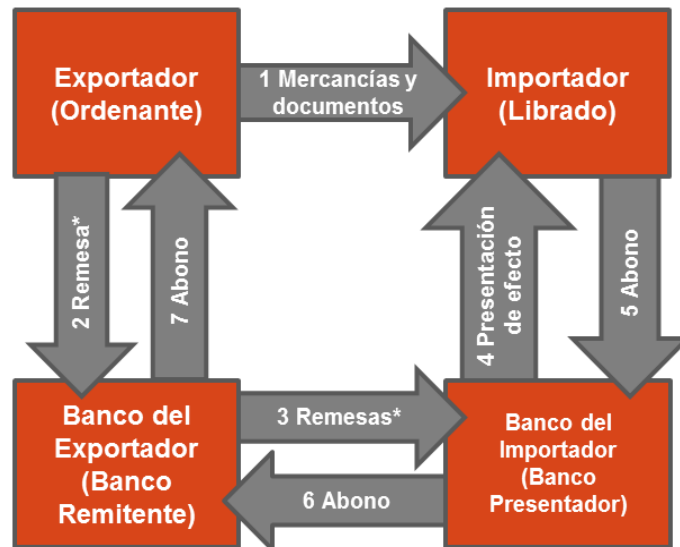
Exportador (Ordenante)

1 Mercancías y documentos

Importador (Librado)

2 Remesa*

7 Abono

4 Presentación de efecto

5 Abono

Banco del Exportador (Banco Remitente)

3 Remesas*

6 Abono

Banco del Importador (Banco Presentador)